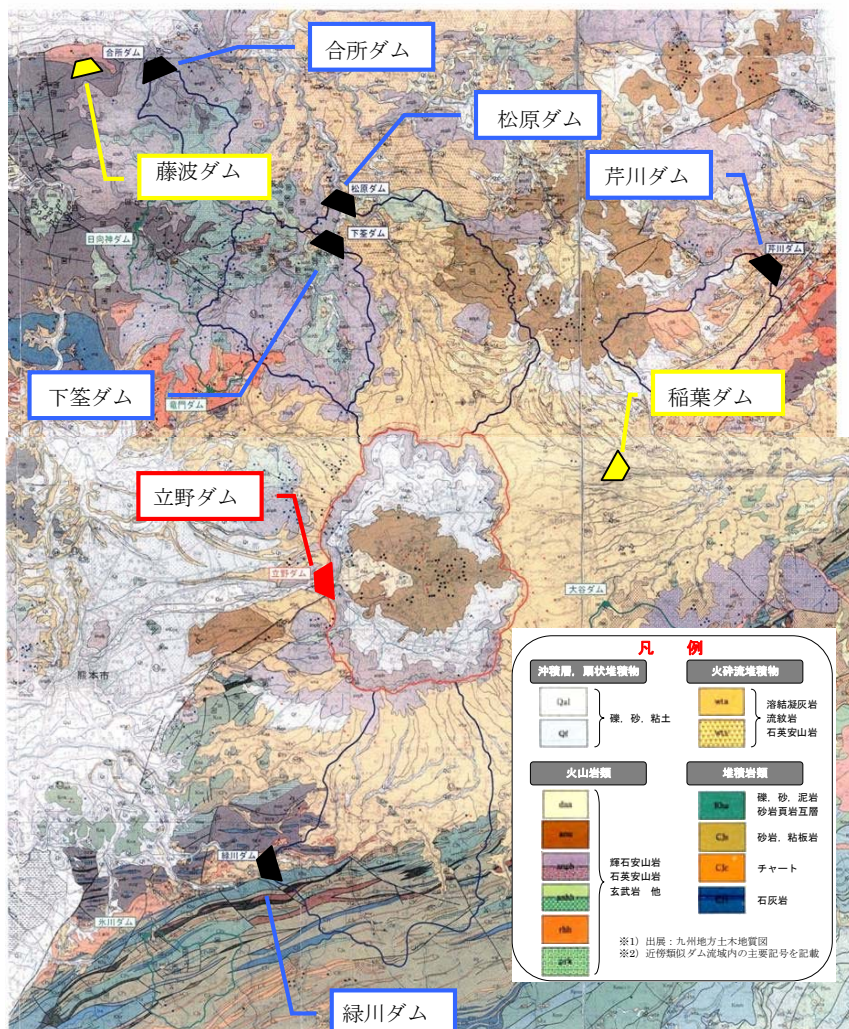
合所ダム

合所ダム

藤波ダム

松原ダム

松原ダム

下筌ダム

芹川ダム

芹川ダム

日向神ダム

下筌ダム

竜門ダム

稲葉ダム

立野ダム

立野ダム

大谷ダム

熊本市

緑川ダム

氷川ダム

緑川ダム

凡　例

沖積層，扇状堆積物

Qal

Qf

礫，砂，粘土

火砕流堆積物

wta

wts

溶結凝灰岩
流紋岩
石英安山岩

火山岩類

daa

aoa

anpb

anhb

rhb

grk

輝石安山岩
石英安山岩
玄武岩　他

堆積岩類

Rha

Cb

Cle

Cl

礫，砂，泥岩
砂岩頁岩互層

砂岩，粘板岩

チャート

石灰岩

※1）出展：九州地方土木地質図
※2）近傍類似ダム流域内の主要記号を記載